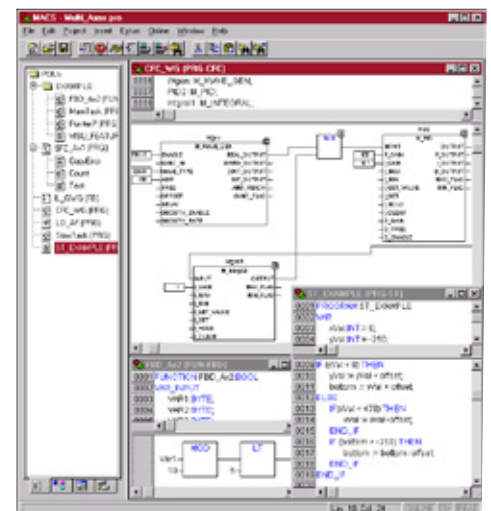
MACS - Multi_Axes.pro

File Edit Project Insert Extras Online Window Help

POUs
EXAMPLE
FBD_Ax2 (FUN)
MainTask (PRG)
PointerP (PRG)
MSU_FEATUR
SFC_Ax1 (PRG)
CountEnc
Count
Test
B_GVIS (FB)
CFC_WG (PRG)
LD_AF (PRG)
SlaveTask (PRG)
ST_EXAMPLE (PRG)

CFC_WG (PRG-CFC)
0001 Wgen: M_WAVE_GEN;
0002 PID: M_PID;
0003 integral: M_INTEGRAL;

ST_EXAMPLE (PRG-ST)
0001 PROGRAM ST_EXAMPLE
0002 VAR
0003 iVar: INT := 0;
0004 yVar: INT := 250;

0010 IF bVar = 10 THEN
0011 yVar := iVal + offset;
0012 bottom := iVal + offset;
0013 ELSE
0014 IF iVal < 4700 THEN
0015 iVal := iVal - offset;
0016 END_IF
0017 IF (bottom < 250) THEN
0018 bottom := bottom - offset;
0019 END_IF
0020 END_IF

FBD_Ax2 (FUN-FBD)
0001 FUNCTION FBD_Ax2:BOOL
0002 VAR_INPUT
0003 VAR1: BYTE;
0004 VAR2: BYTE;
0005 VAR3: BYTE;

MOD
LT
Var1
10
5

Lin.: 18 Col.: 24